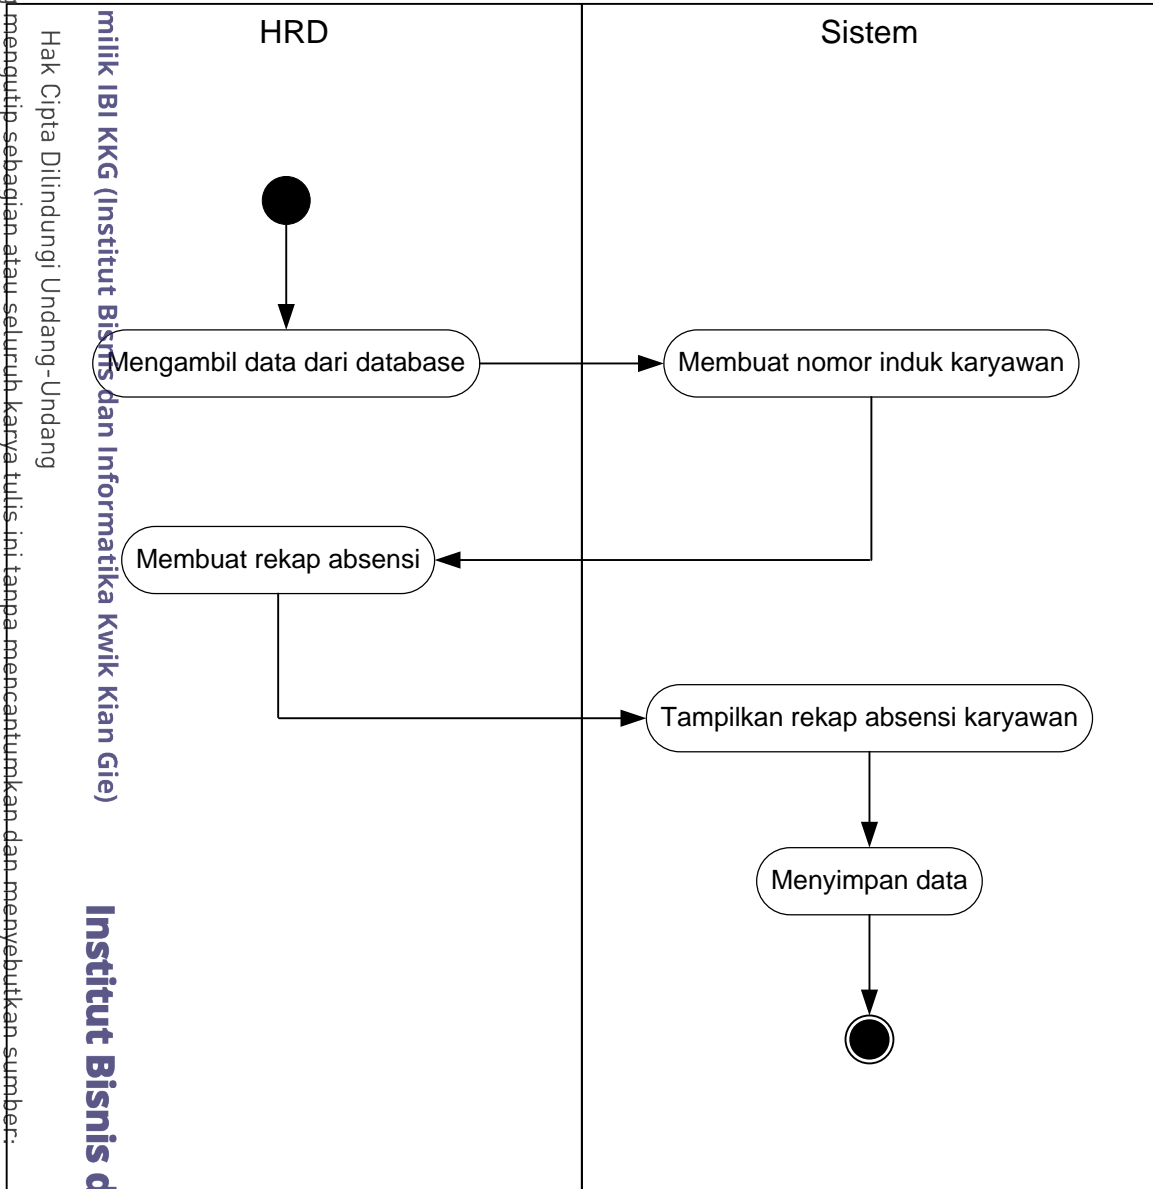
HRD

Sistem

Mengambil data dari database

Membuat nomor induk karyawan

Membuat rekap absensi

Tampilkan rekap absensi karyawan

Menyimpan data

mengutip sebagian atau seluruh karya tulis ini tanpa mencantumkan dan menyebutkan sumber:

Hak Cipta Dilindungi Undang-Undang

milik IBI KKG (Institut Bisnis dan Informatika Kwik Kian Gie)

Institut Bisnis d